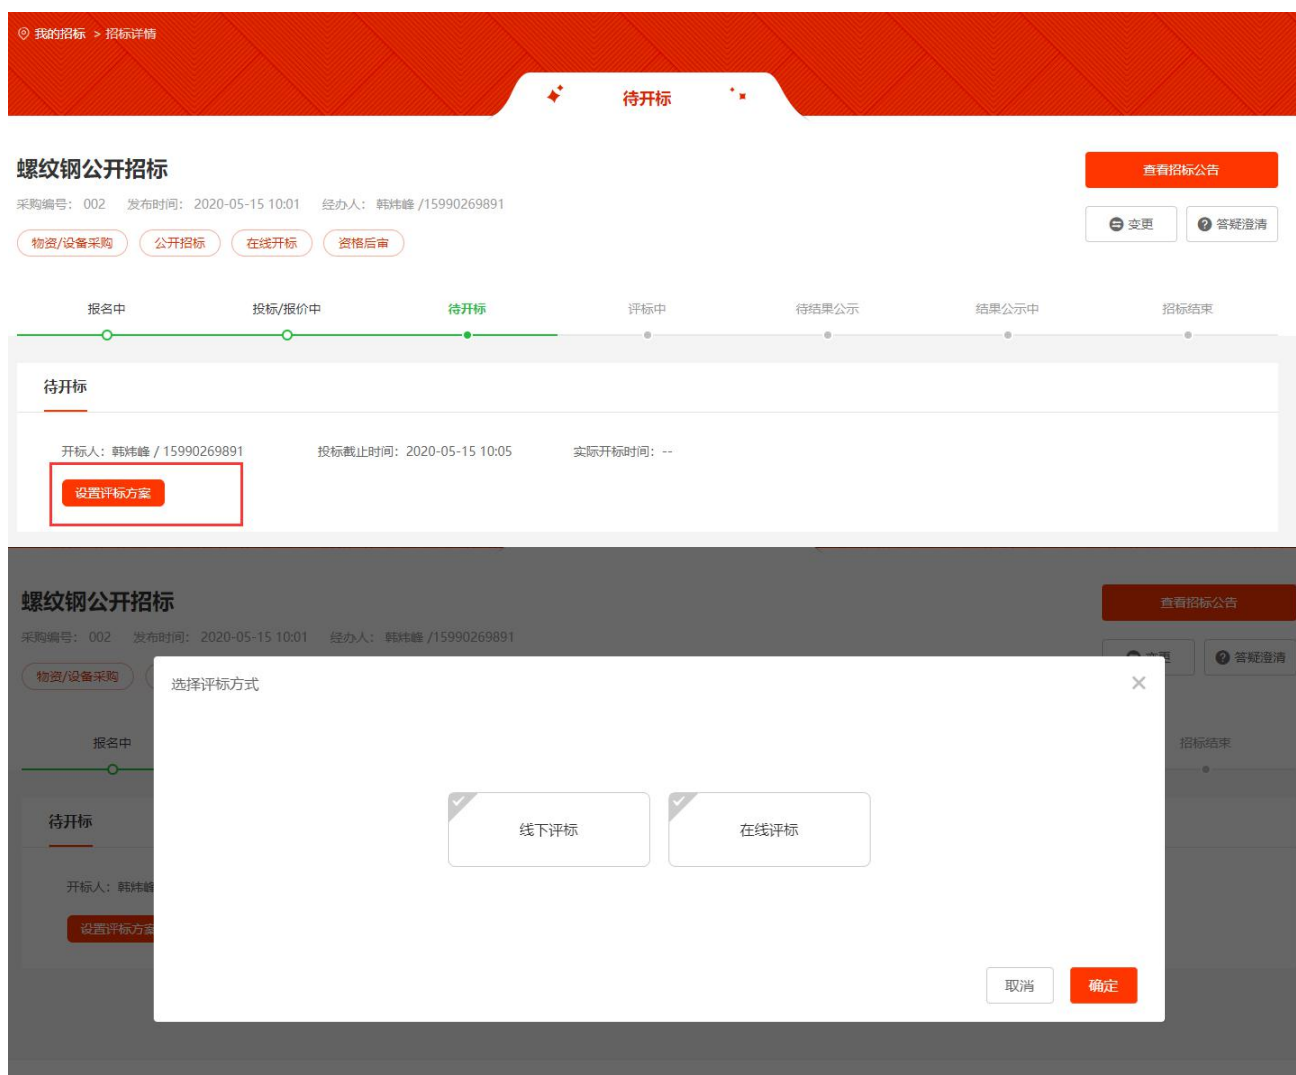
我的招标 > 招标详情

待开标

螺纹钢公开招标

查看招标公告

采购编号：002　发布时间：2020-05-15 10:01　经办人：韩炜峰 /15990269891

变更　答疑澄清

物资/设备采购　公开招标　在线开标　资格后审

报名中　投标/报价中　待开标　评标中　待结果公示　结果公示中　招标结束

待开标

开标人：韩炜峰 / 15990269891　投标截止时间：2020-05-15 10:05　实际开标时间：--

设置评标方案

螺纹钢公开招标

查看招标公告

采购编号：002　发布时间：2020-05-15 10:01　经办人：韩炜峰 /15990269891

变更　答疑澄清

物资/设备采购

报名中　招标结束

待开标

开标人：韩炜峰

设置评标方案

选择评标方式

×

线下评标　在线评标

取消　确定